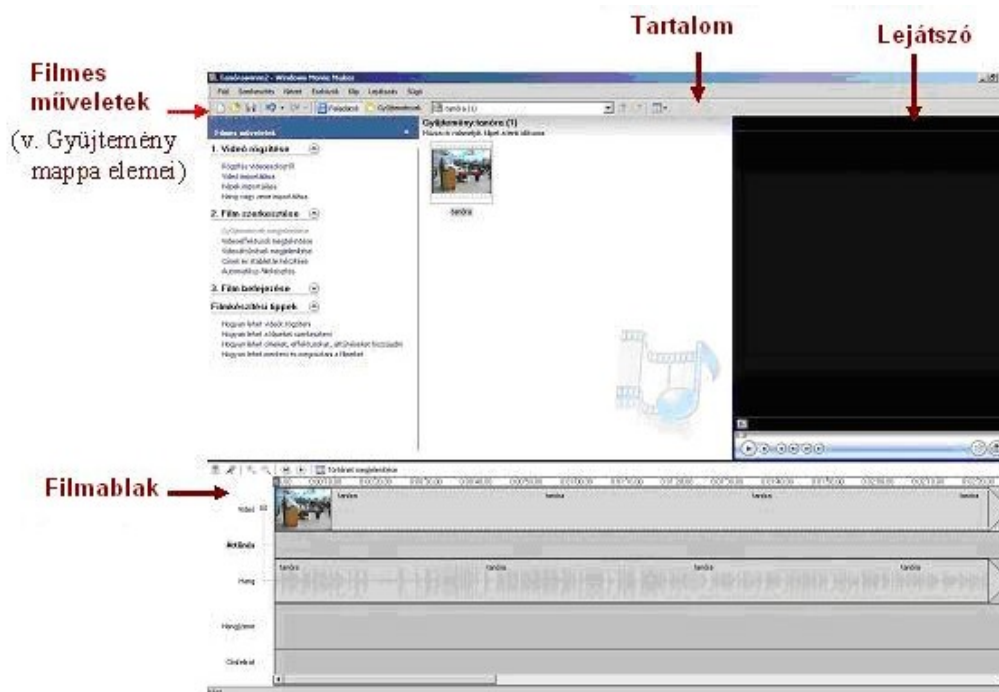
Tartalom

Lejátszó

Filmes műveletek

(v. Gyűjtemény mappa elemei)

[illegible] - Windows Movie Maker

Fájl Szerkesztés Nézet Eszközök Klip Lejátszás Súgó

Feladatok Gyűjtemények tanóra (1)

Filmes műveletek

1. Videó rögzítése

Rögzítés videoeszközről
Videó importálása
Képek importálása
Hang vagy zene importálása

2. Film szerkesztése

Gyűjtemények megjelenítése
Videoeffektusok megjelenítése
Videoáttűnések megjelenítése
Címek és stáblista készítése
Automatikus filmkészítés

3. Film befejezése

Filmkészítési tippek

Hogyan lehet videót rögzíteni
Hogyan lehet a klipeket szerkeszteni
Hogyan lehet címeket, effektusokat, áttűnéseket hozzáadni
Hogyan lehet menteni és megosztani a filmeket

Gyűjtemény: tanóra (1)

tanóra

Filmablak

Történet megjelenítése

Videó

Áttűnés

Hang

Hangjzene

Címfelirat

tanóra tanóra tanóra tanóra

tanóra tanóra tanóra tanóra